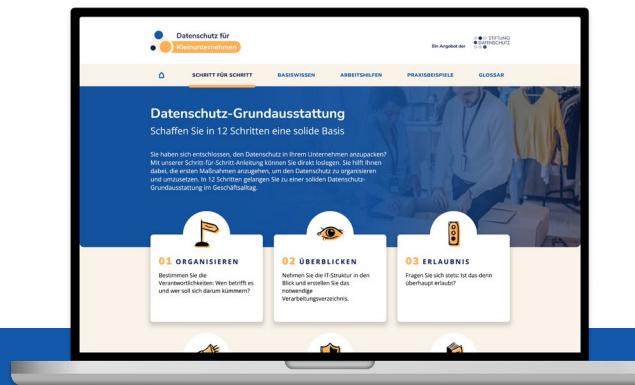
Datenschutz für Kleinunternehmen

Ein Angebot der STIFTUNG DATENSCHUTZ

SCHRITT FÜR SCHRITT BASISWISSEN ARBEITSHILFEN PRAXISBEISPIELE GLOSSAR

Datenschutz-Grundausstattung

Schaffen Sie in 12 Schritten eine solide Basis

Sie haben sich entschlossen, den Datenschutz in Ihrem Unternehmen anzupacken? Mit unserer Schritt-für-Schritt-Anleitung können Sie direkt loslegen. Sie hilft Ihnen dabei, die ersten Maßnahmen anzugehen, um den Datenschutz zu organisieren und umzusetzen. In 12 Schritten gelangen Sie zu einer soliden Datenschutz-Grundausstattung im Geschäftsalltag.

01 ORGANISIEREN

Bestimmen Sie die Verantwortlichkeiten: Wen betrifft es und wer soll sich darum kümmern?

02 ÜBERBLICKEN

Nehmen Sie die IT-Struktur in den Blick und erstellen Sie das notwendige Verarbeitungsverzeichnis.

03 ERLAUBNIS

Fragen Sie sich stets: Ist das denn überhaupt erlaubt?